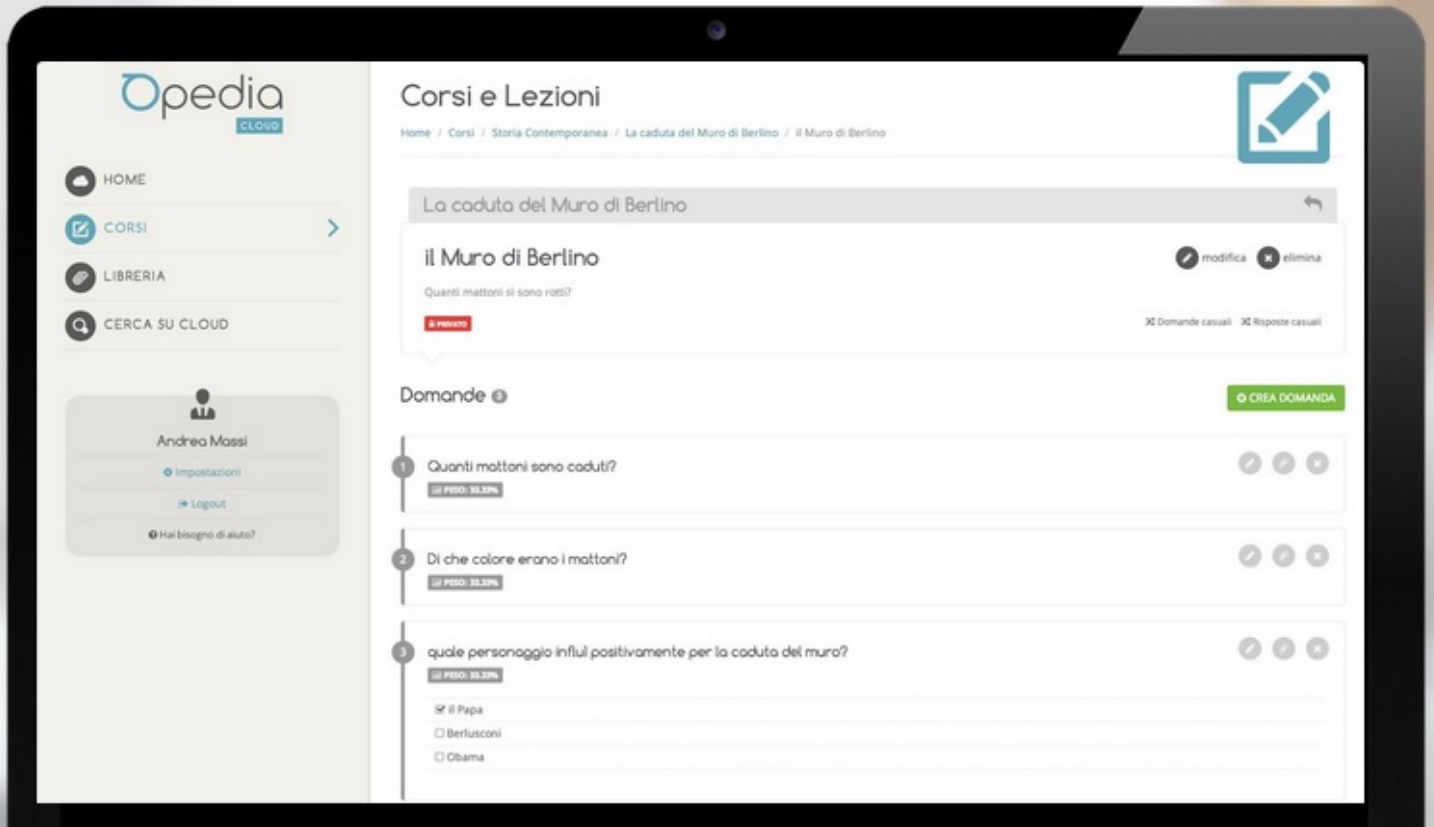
Opedia
CLOUD

HOME
CORSI
LIBRERIA
CERCA SU CLOUD

Andrea Massi
Impostazioni
Logout
Hai bisogno di aiuto?

Corsi e Lezioni
Home / Corsi / Storia Contemporanea / La caduta del Muro di Berlino / il Muro di Berlino

La caduta del Muro di Berlino

il Muro di Berlino
modifica elimina
Quanti mattoni si sono rotti?
PRIVATO
Domande casuali Risposte casuali

Domande 3
CREA DOMANDA

1 Quanti mattoni sono caduti?
PESO: 33.33%

2 Di che colore erano i mattoni?
PESO: 33.33%

3 quale personaggio influì positivamente per la caduta del muro?
PESO: 33.33%
il Papa
Berlusconi
Obama